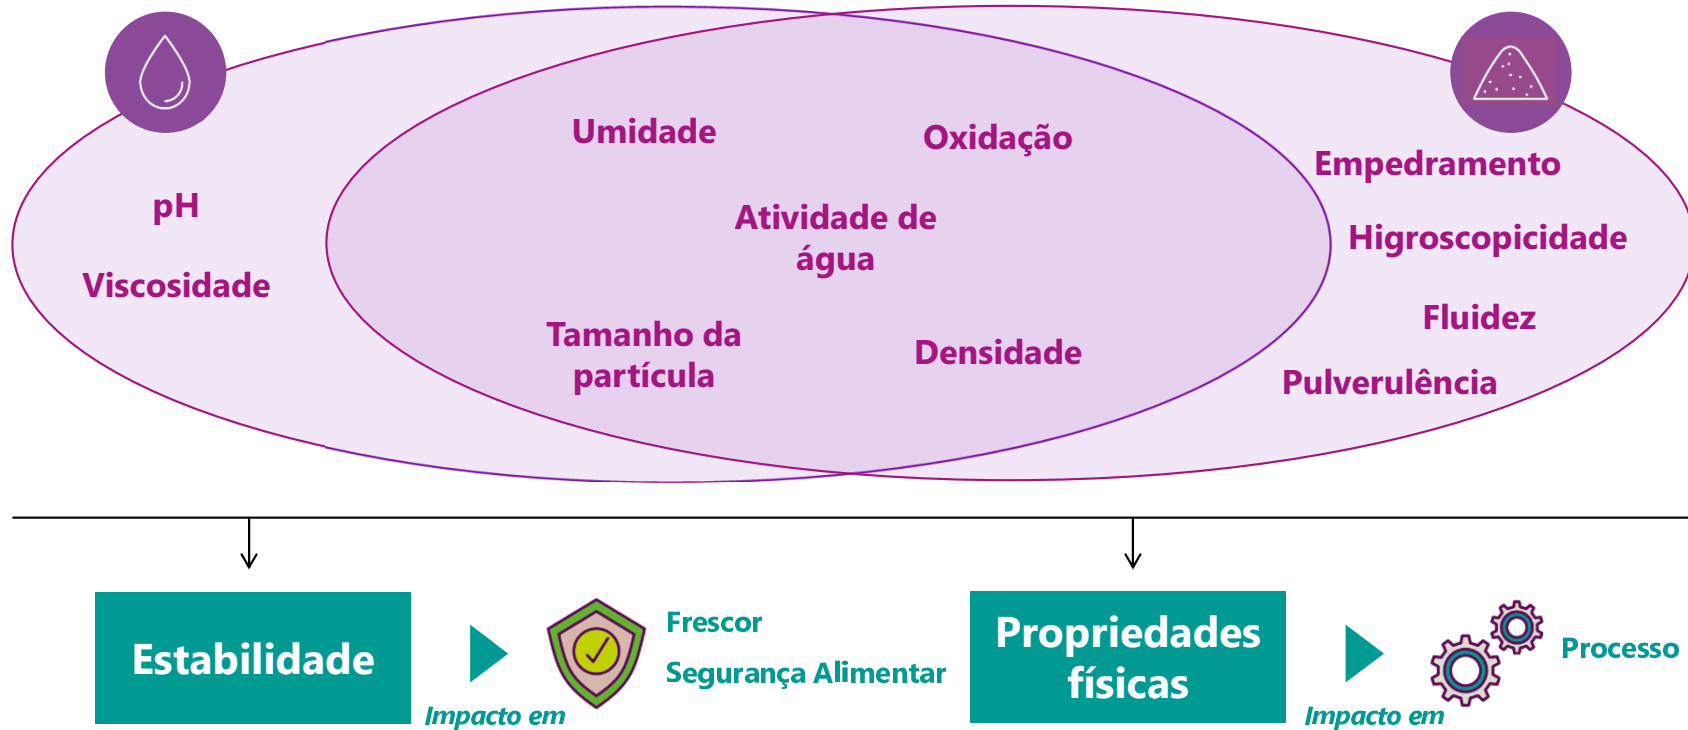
pH

Viscosidade

Umidade

Oxidação

Atividade de água

Tamanho da partícula

Densidade

Empedramento

Higroscopicidade

Fluidez

Pulverulência

Estabilidade

Impacto em

Frescor

Segurança Alimentar

Propriedades físicas

Impacto em

Processo